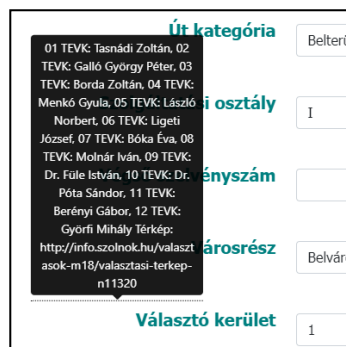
Út kategória
Belterü

01 TEVK: Tasnádi Zoltán, 02 TEVK: Galló György Péter, 03 TEVK: Borda Zoltán, 04 TEVK: Menkó Gyula, 05 TEVK: László Norbert, 06 TEVK: Ligeti József, 07 TEVK: Bóka Éva, 08 TEVK: Molnár Iván, 09 TEVK: Dr. Füle István, 10 TEVK: Dr. Póta Sándor, 11 TEVK: Berényi Gábor, 12 TEVK: Győrfi Mihály Térkép: http://info.szolnok.hu/valasztasok-m18/valasztasi-terkep-n11320

i osztály
I

ényszám

árosrész
Belváro

Választó kerület
1